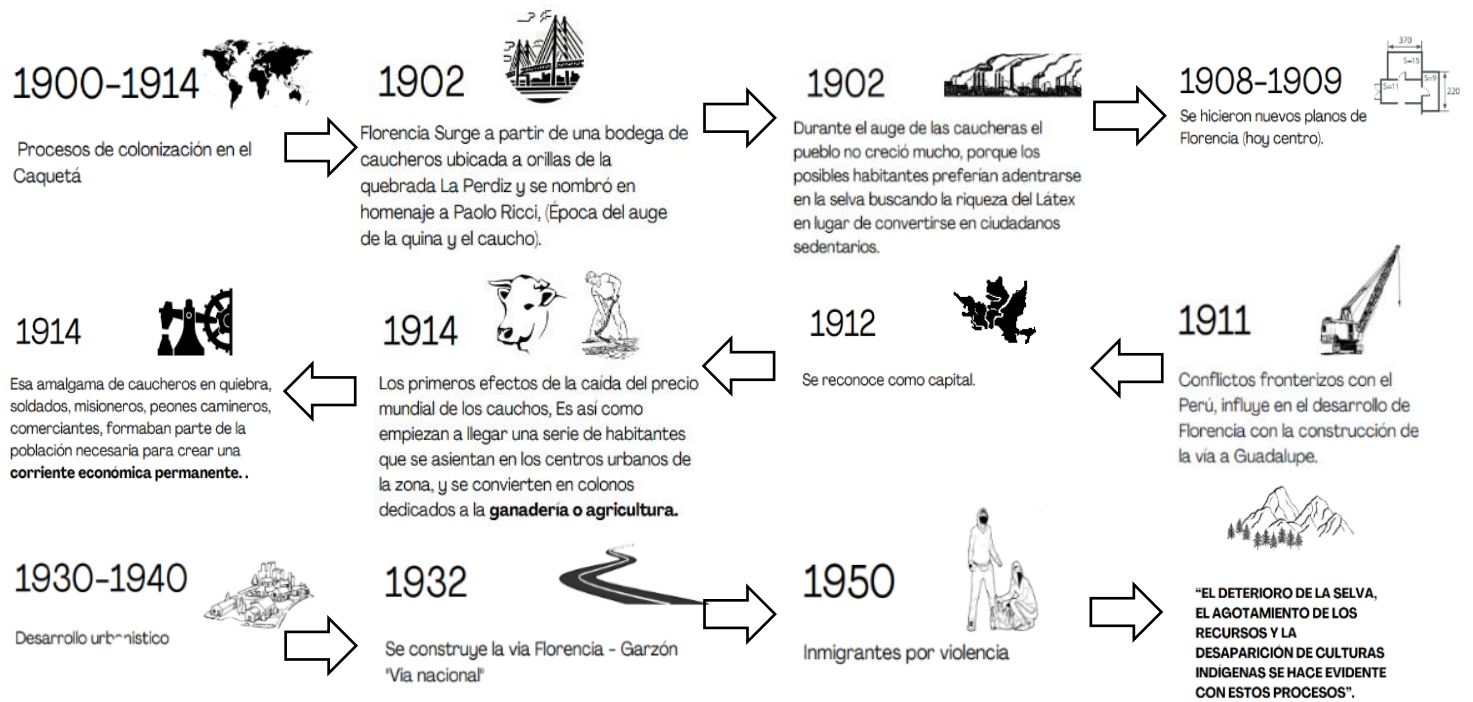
1900-1914

Procesos de colonización en el Caquetá

1902

Florencia Surge a partir de una bodega de caucheros ubicada a orillas de la quebrada La Perdiz y se nombró en homenaje a Paolo Ricci, (Época del auge de la quina y el caucho).

1902

Durante el auge de las caucheras el pueblo no creció mucho, porque los posibles habitantes preferían adentrarse en la selva buscando la riqueza del Látex en lugar de convertirse en ciudadanos sedentarios.

1908-1909

370
S=15
S=9
S=11
220

Se hicieron nuevos planos de Florencia (hoy centro).

1914

Esa amalgama de caucheros en quiebra, soldados, misioneros, peones camineros, comerciantes, formaban parte de la población necesaria para crear una **corriente económica permanente.**.

1914

Los primeros efectos de la caída del precio mundial de los cauchos, Es así como empiezan a llegar una serie de habitantes que se asientan en los centros urbanos de la zona, y se convierten en colonos dedicados a la **ganadería o agricultura.**

1912

Se reconoce como capital.

1911

Conflictos fronterizos con el Perú, influye en el desarrollo de Florencia con la construcción de la vía a Guadalupe.

1930-1940

Desarrollo urb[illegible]nistico

1932

Se construye la vía Florencia - Garzón "Vía nacional"

1950

Inmigrantes por violencia

"EL DETERIORO DE LA SELVA, EL AGOTAMIENTO DE LOS RECURSOS Y LA DESAPARICIÓN DE CULTURAS INDÍGENAS SE HACE EVIDENTE CON ESTOS PROCESOS".